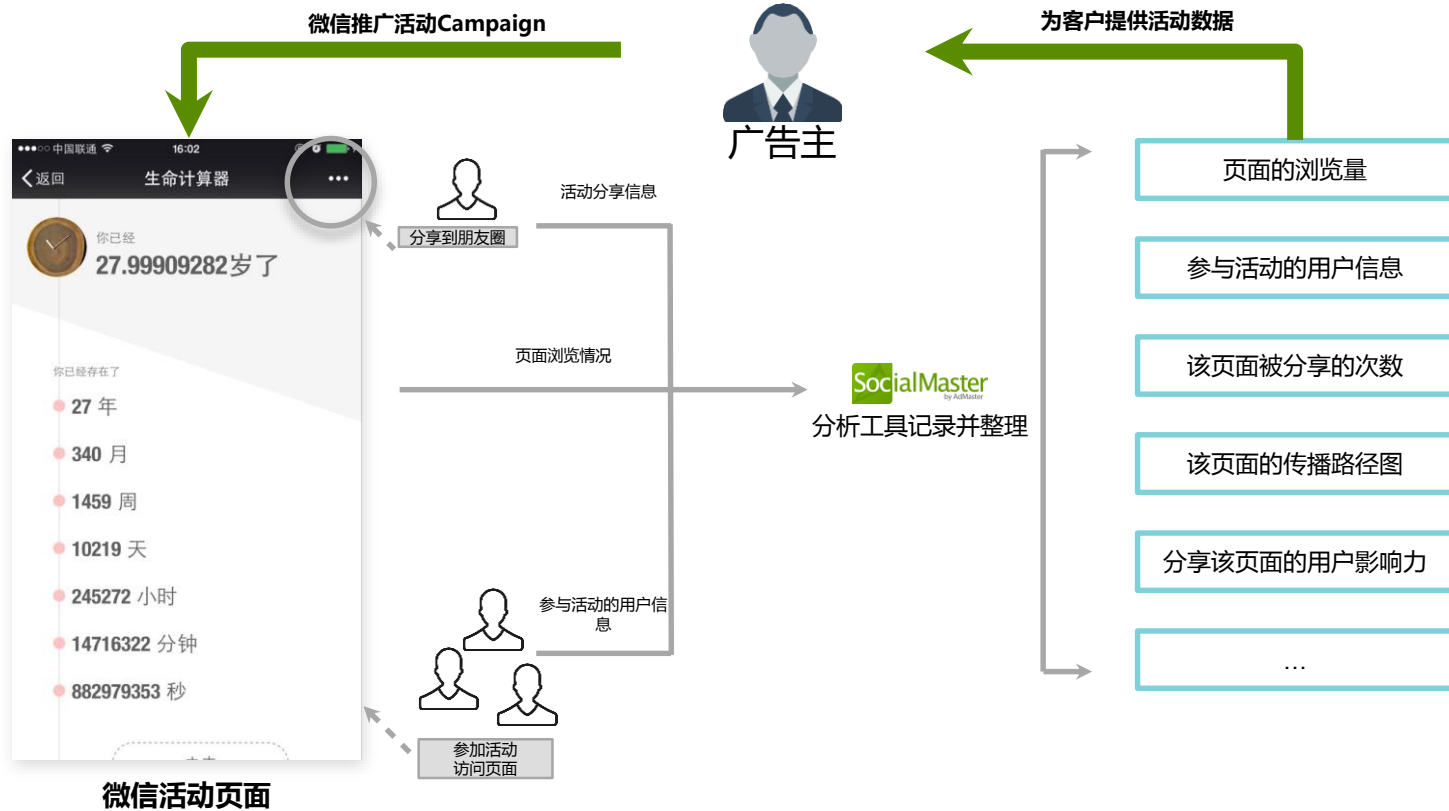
微信推广活动Campaign

为客户提供活动数据

广告主

●●●○○ 中国联通 16:02

返回 生命计算器 •••

你已经
27.99909282岁了

你已经存在了
27 年
340 月
1459 周
10219 天
245272 小时
14716322 分钟
882979353 秒

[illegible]

微信活动页面

分享到朋友圈

活动分享信息

页面浏览情况

参与活动的用户信息

参加活动
访问页面

SocialMaster
by AdMaster

分析工具记录并整理

页面的浏览量

参与活动的用户信息

该页面被分享的次数

该页面的传播路径图

分享该页面的用户影响力

…